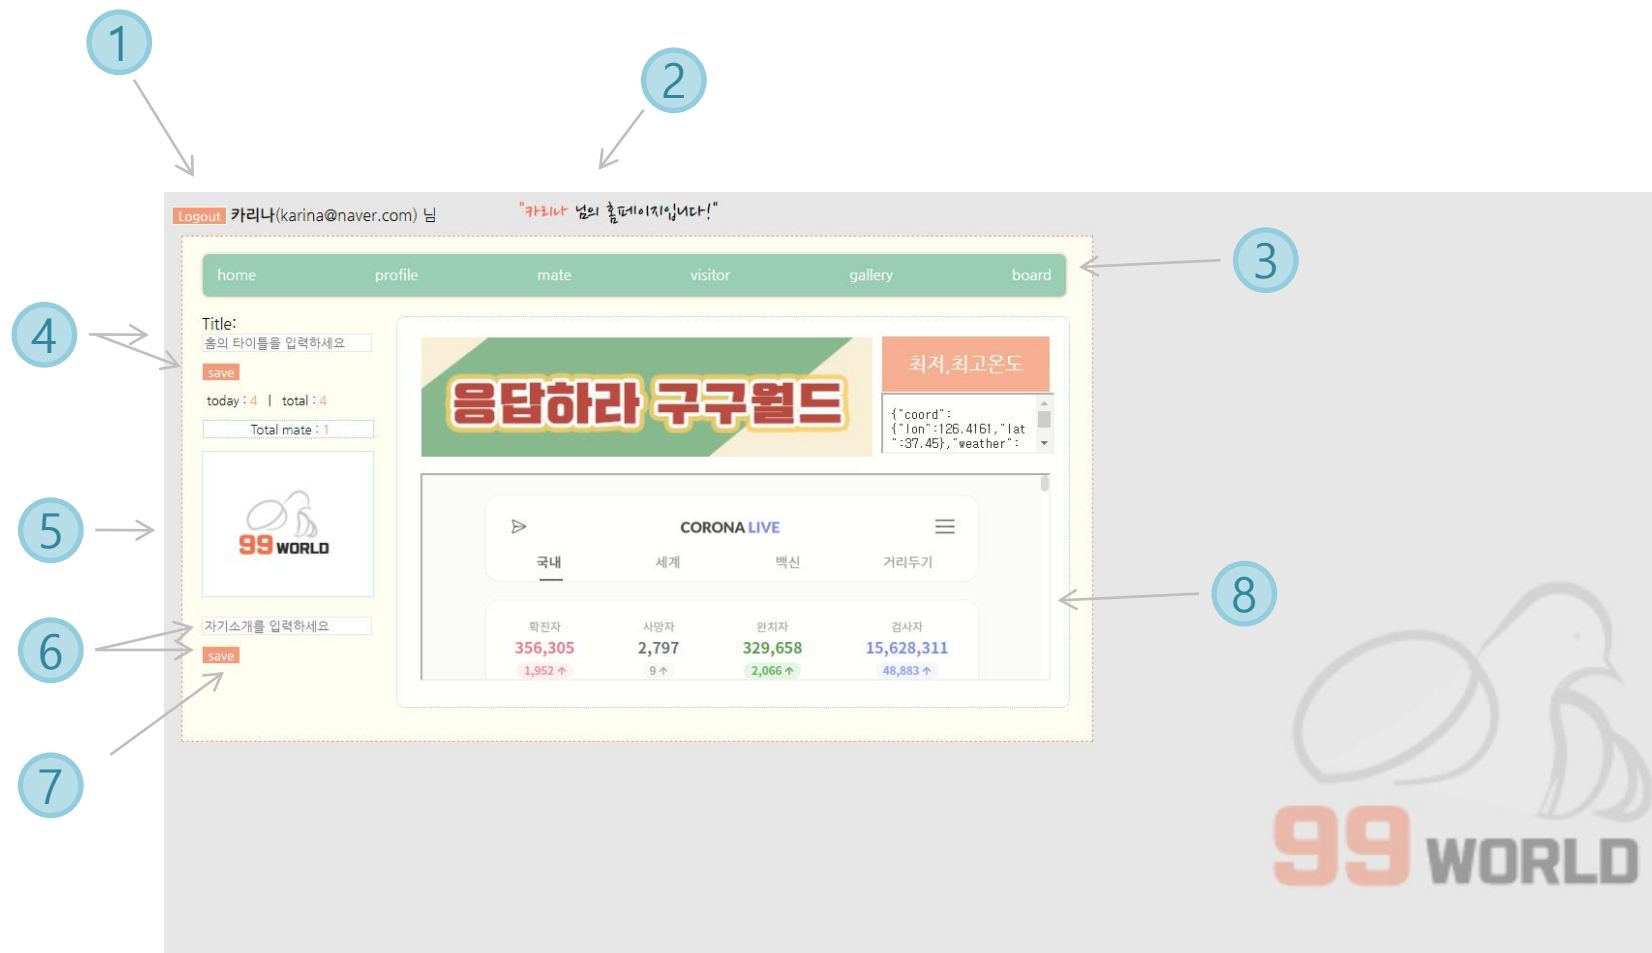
1

2

Logout 카리나(karina@naver.com) 님

"카리나 님의 홈페이지입니다!"

home profile mate visitor gallery board

3

4

Title:

홈의 타이틀을 입력하세요

save

today : 4 | total : 4

Total mate : 1

5

99 WORLD

6

자기소개를 입력하세요

save

7

응답하라 구구월드

최저,최고온도

{"coord":{"lon":126.4161,"lat":37.45},"weather":

CORONA LIVE

국내 세계 백신 거리두기

| 확진자 | 사망자 | 완치자 | 검사자 |
|---|---|---|---|
| 356,305 | 2,797 | 329,658 | 15,628,311 |
| 1,952 ↑ | 9 ↑ | 2,066 ↑ | 48,883 ↑ |

8

99 WORLD